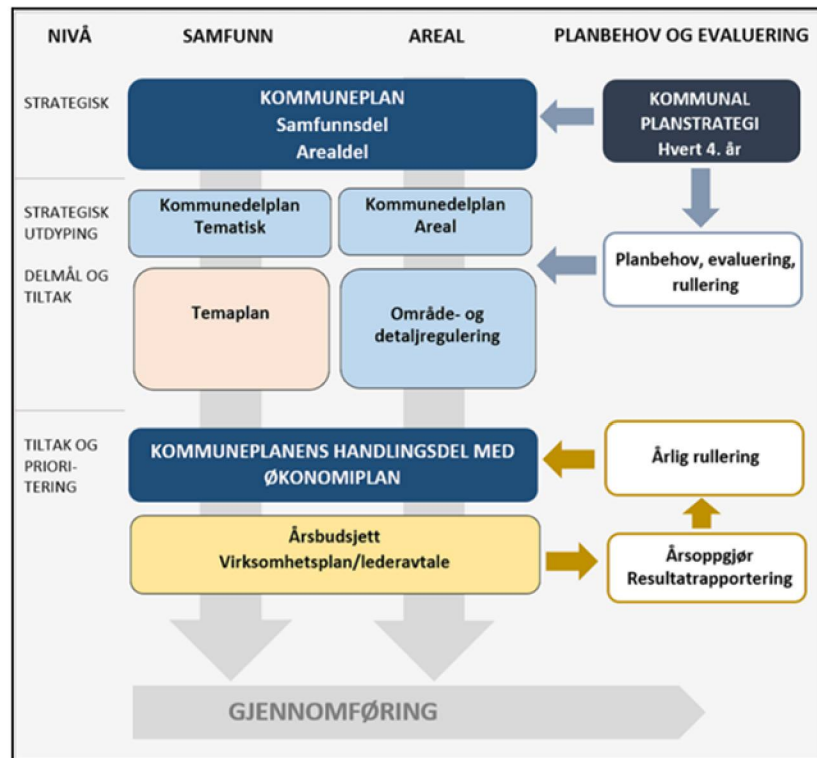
NIVÅ

SAMFUNN

AREAL

PLANBEHOV OG EVALUERING

STRATEGISK

KOMMUNEPLAN
Samfunnsdel
Arealdel

KOMMUNAL PLANSTRATEGI
Hvert 4. år

STRATEGISK UTDYPING

DELMÅL OG TILTAK

Kommunedelplan
Tematisk

Kommunedelplan
Areal

Planbehov, evaluering, rullering

Temaplan

Område- og detaljregulering

TILTAK OG PRIORI-TERING

KOMMUNEPLANENS HANDLINGSDEL MED ØKONOMIPLAN

Årlig rullering

Årsbudsjett
Virksomhetsplan/lederavtale

Årsoppgjør
Resultatrapportering

GJENNOMFØRING